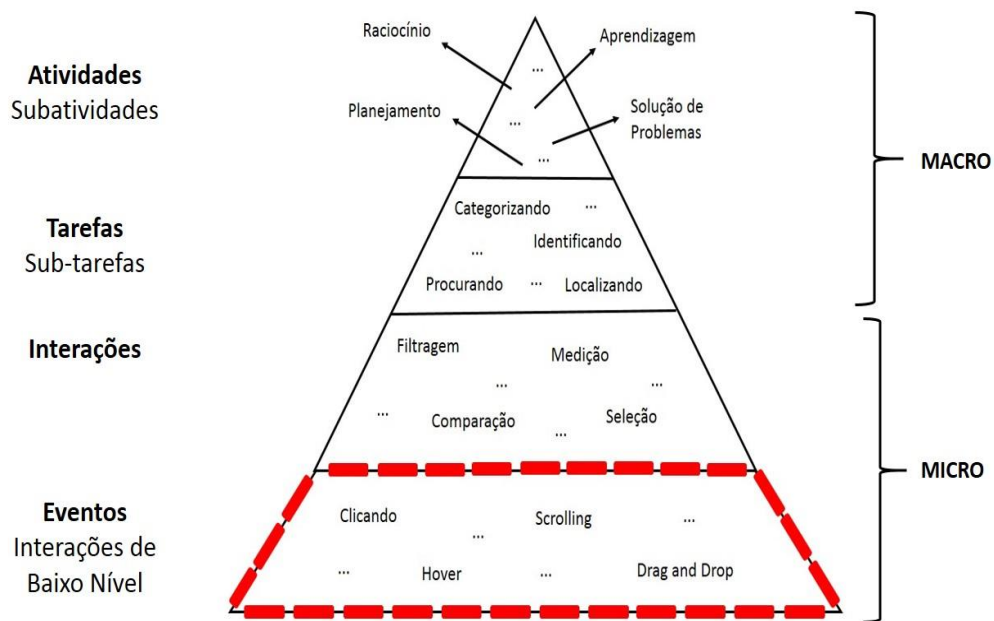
**Atividades**
Subatividades

Raciocínio
...
Aprendizagem
Planejamento
...
Solução de Problemas
...

MACRO

**Tarefas**
Sub-tarefas

Categorizando ...
... Identificando
Procurando ... Localizando

**Interações**

Filtragem
Medição
...
...
... Comparação
Seleção
...

MICRO

**Eventos**
Interações de Baixo Nível

Clicando
Scrolling
...
...
...
Hover
...
Drag and Drop